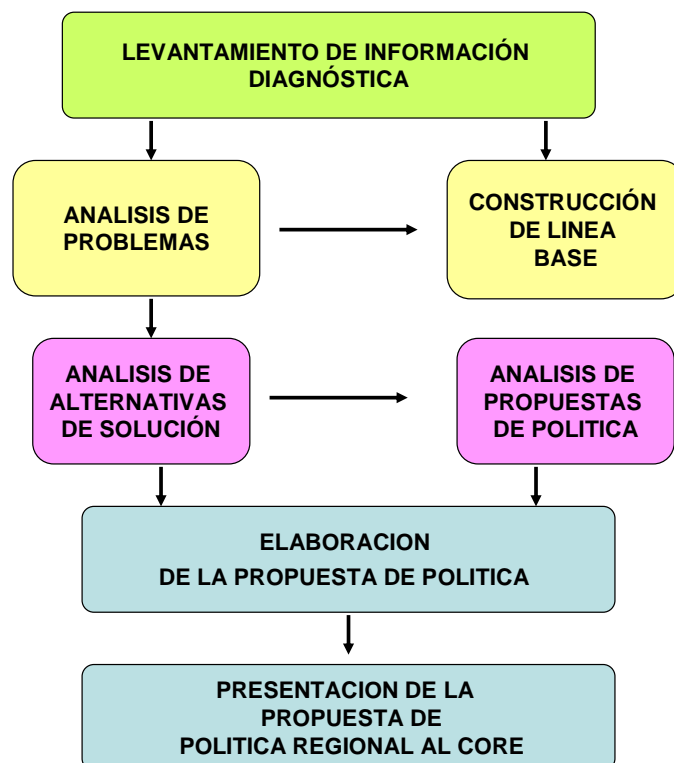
LEVANTAMIENTO DE INFORMACIÓN DIAGNÓSTICA

ANALISIS DE PROBLEMAS

CONSTRUCCIÓN DE LINEA BASE

ANALISIS DE ALTERNATIVAS DE SOLUCIÓN

ANALISIS DE PROPUESTAS DE POLITICA

ELABORACION DE LA PROPUESTA DE POLITICA

PRESENTACION DE LA PROPUESTA DE POLITICA REGIONAL AL CORE